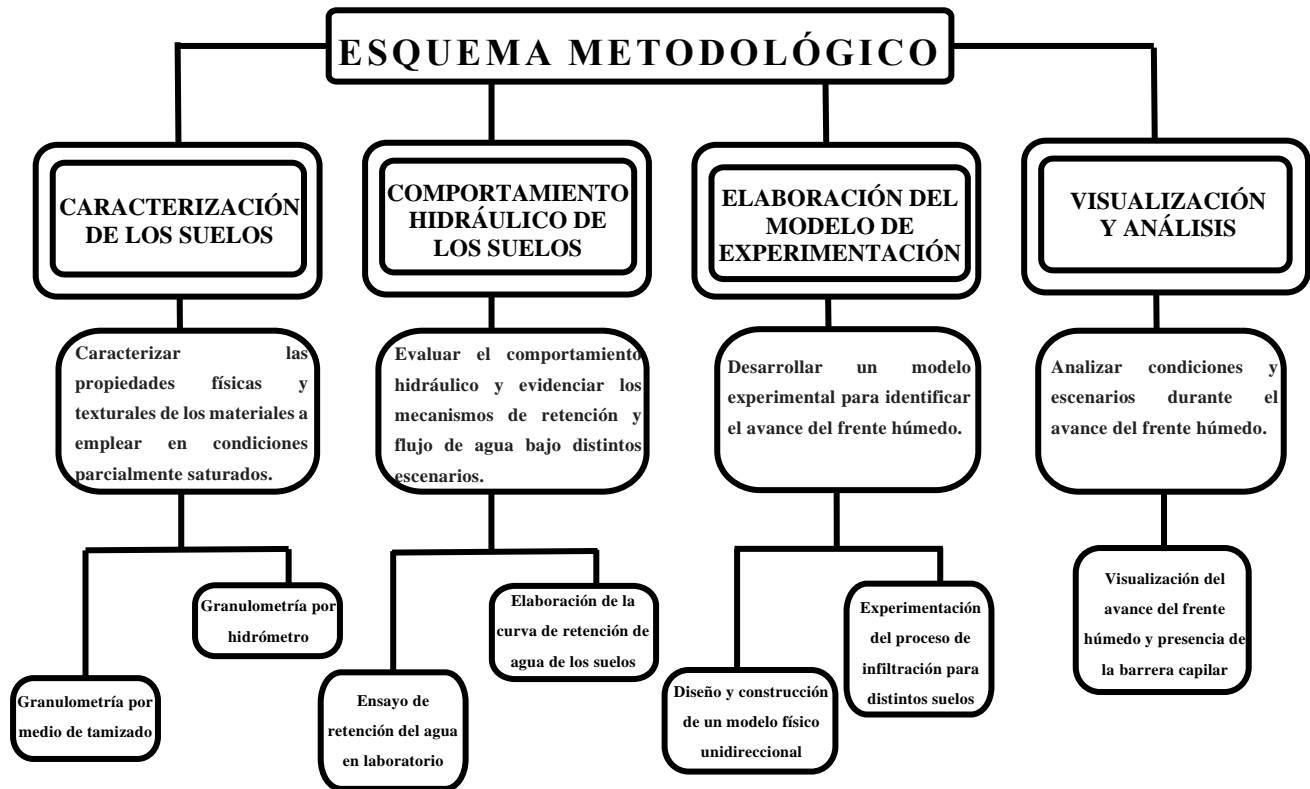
ESQUEMA METODOLÓGICO

CARACTERIZACIÓN DE LOS SUELOS

Caracterizar las propiedades físicas y texturales de los materiales a emplear en condiciones parcialmente saturados.

Granulometría por hidrómetro

Granulometría por medio de tamizado

COMPORTAMIENTO HIDRÁULICO DE LOS SUELOS

Evaluar el comportamiento hidráulico y evidenciar los mecanismos de retención y flujo de agua bajo distintos escenarios.

Elaboración de la curva de retención de agua de los suelos

Ensayo de retención del agua en laboratorio

ELABORACIÓN DEL MODELO DE EXPERIMENTACIÓN

Desarrollar un modelo experimental para identificar el avance del frente húmedo.

Experimentación del proceso de infiltración para distintos suelos

Diseño y construcción de un modelo físico unidireccional

VISUALIZACIÓN Y ANÁLISIS

Analizar condiciones y escenarios durante el avance del frente húmedo.

Visualización del avance del frente húmedo y presencia de la barrera capilar